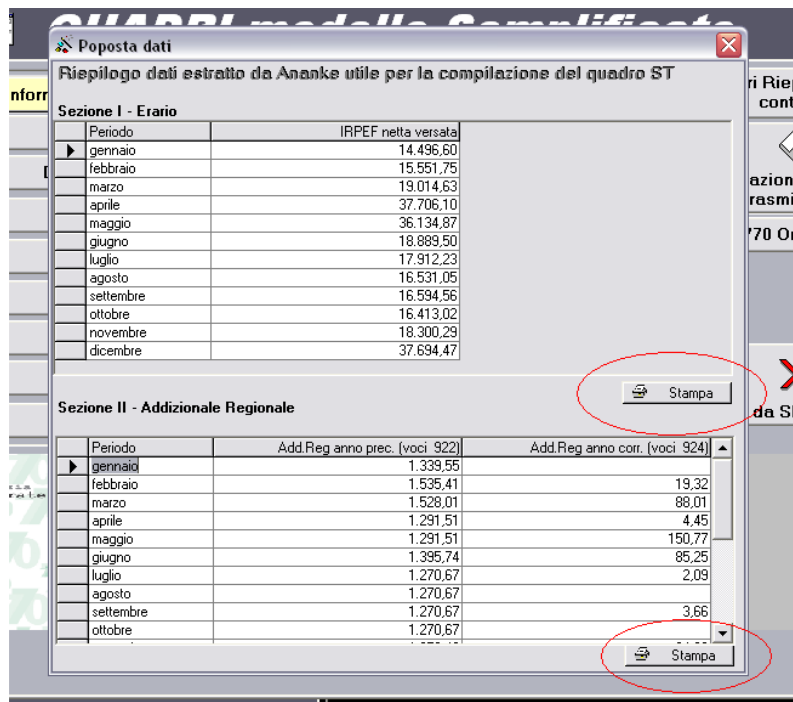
Poposta dati

Riepilogo dati estratto da Ananke utile per la compilazione del quadro ST

Sezione I - Erario

| Periodo | IRPEF netta versata |
|---|---|
| gennaio | 14.496,60 |
| febbraio | 15.551,75 |
| marzo | 19.014,63 |
| aprile | 37.706,10 |
| maggio | 36.134,87 |
| giugno | 18.889,50 |
| luglio | 17.912,23 |
| agosto | 16.531,05 |
| settembre | 16.594,56 |
| ottobre | 16.413,02 |
| novembre | 18.300,29 |
| dicembre | 37.694,47 |

Stampa

Sezione II - Addizionale Regionale

| Periodo | Add.Reg anno prec. (voci 922) | Add.Reg anno corr. (voci 924) |
|---|---|---|
| gennaio | 1.339,55 | |
| febbraio | 1.535,41 | 19,32 |
| marzo | 1.528,01 | 88,01 |
| aprile | 1.291,51 | 4,45 |
| maggio | 1.291,51 | 150,77 |
| giugno | 1.395,74 | 85,25 |
| luglio | 1.270,67 | 2,09 |
| agosto | 1.270,67 | |
| settembre | 1.270,67 | 3,66 |
| ottobre | 1.270,67 | |

Stampa

Infor

ri Riep cont

azion rasmi

770 O

da S